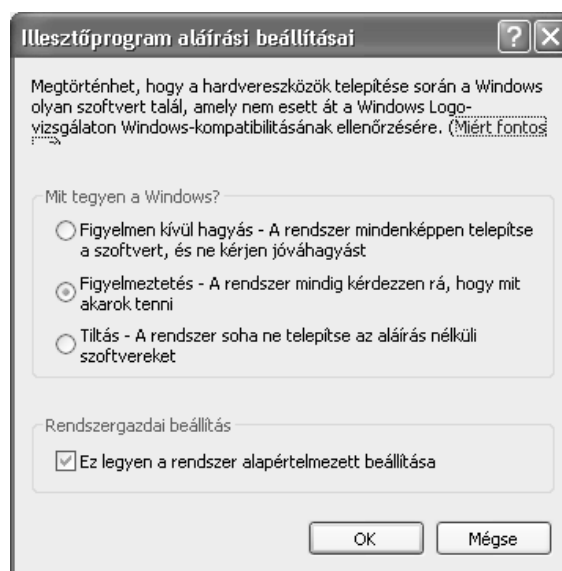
Illesztőprogram aláírási beállításai

?

Megtörténhet, hogy a hardvereszközök telepítése során a Windows olyan szoftvert talál, amely nem esett át a Windows Logo-vizsgálaton Windows-kompatibilitásának ellenőrzésére. (Miért fontos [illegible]

Mit tegyen a Windows?

Figyelmen kívül hagyás - A rendszer mindenképpen telepítse a szoftvert, és ne kérjen jóváhagyást

Figyelmeztetés - A rendszer mindig kérdezzen rá, hogy mit akarok tenni

Tiltás - A rendszer soha ne telepítse az aláírás nélküli szoftvereket

Rendszergazdai beállítás

Ez legyen a rendszer alapértelmezett beállítása

OK

Mégse